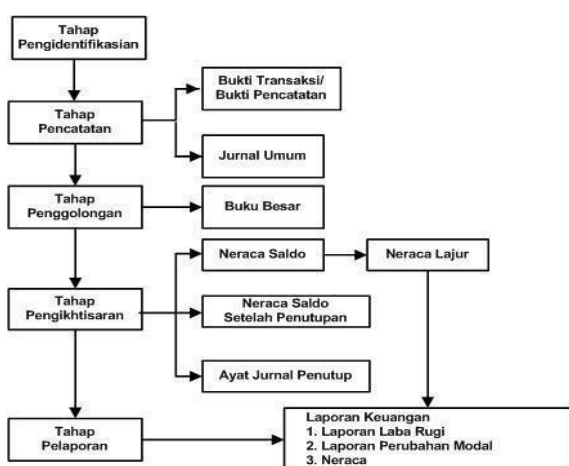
Tahap Pengidentifikasian

Tahap Pencatatan

Bukti Transaksi/ Bukti Pencatatan

Jurnal Umum

Tahap Penggolongan

Buku Besar

Neraca Saldo

Neraca Lajur

Tahap Pengikhtisaran

Neraca Saldo Setelah Penutupan

Ayat Jurnal Penutup

Tahap Pelaporan

Laporan Keuangan
1. Laporan Laba Rugi
2. Laporan Perubahan Modal
3. Neraca